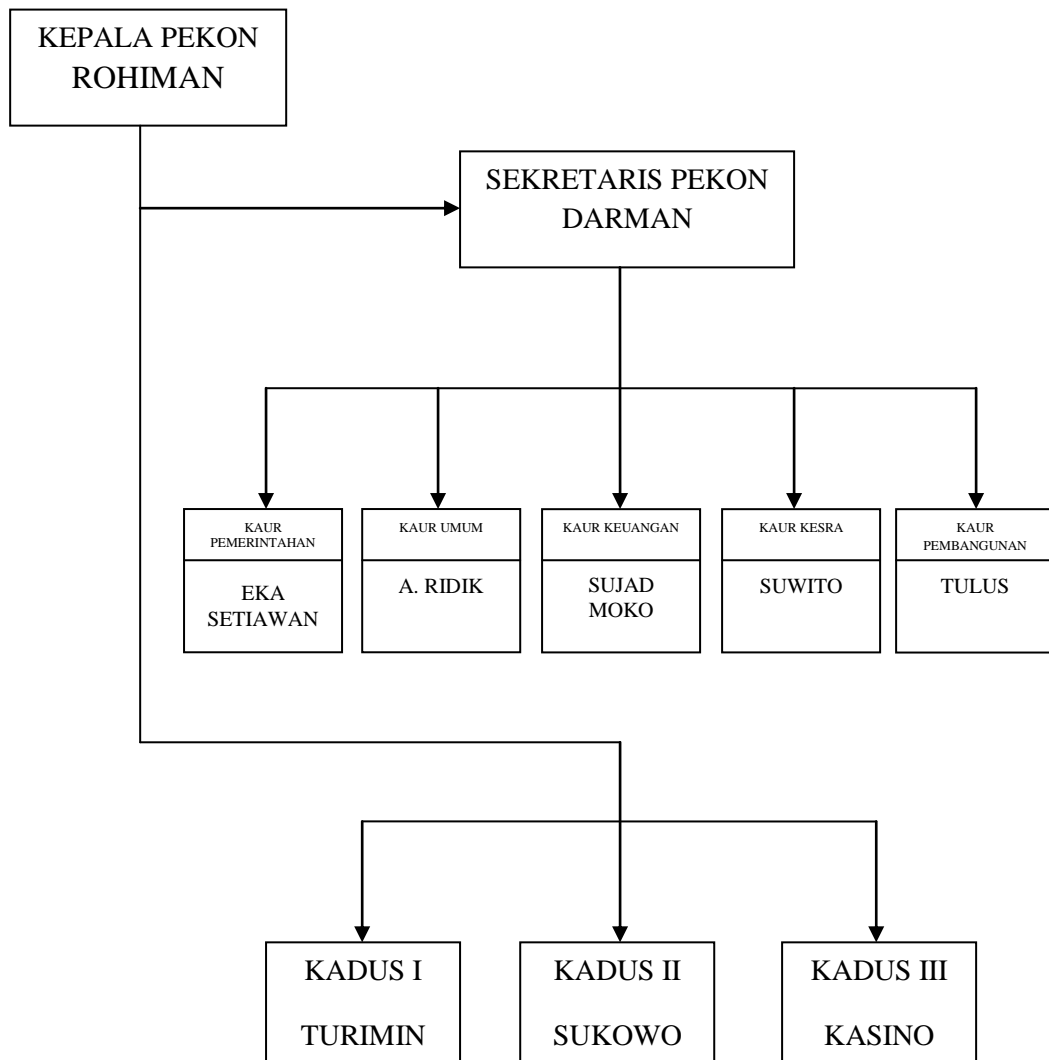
KEPALA PEKON
ROHIMAN

SEKRETARIS PEKON
DARMAN

KAUR PEMERINTAHAN
EKA SETIAWAN

KAUR UMUM
A. RIDIK

KAUR KEUANGAN
SUJAD MOKO

KAUR KESRA
SUWITO

KAUR PEMBANGUNAN
TULUS

KADUS I
TURIMIN

KADUS II
SUKOWO

KADUS III
KASINO